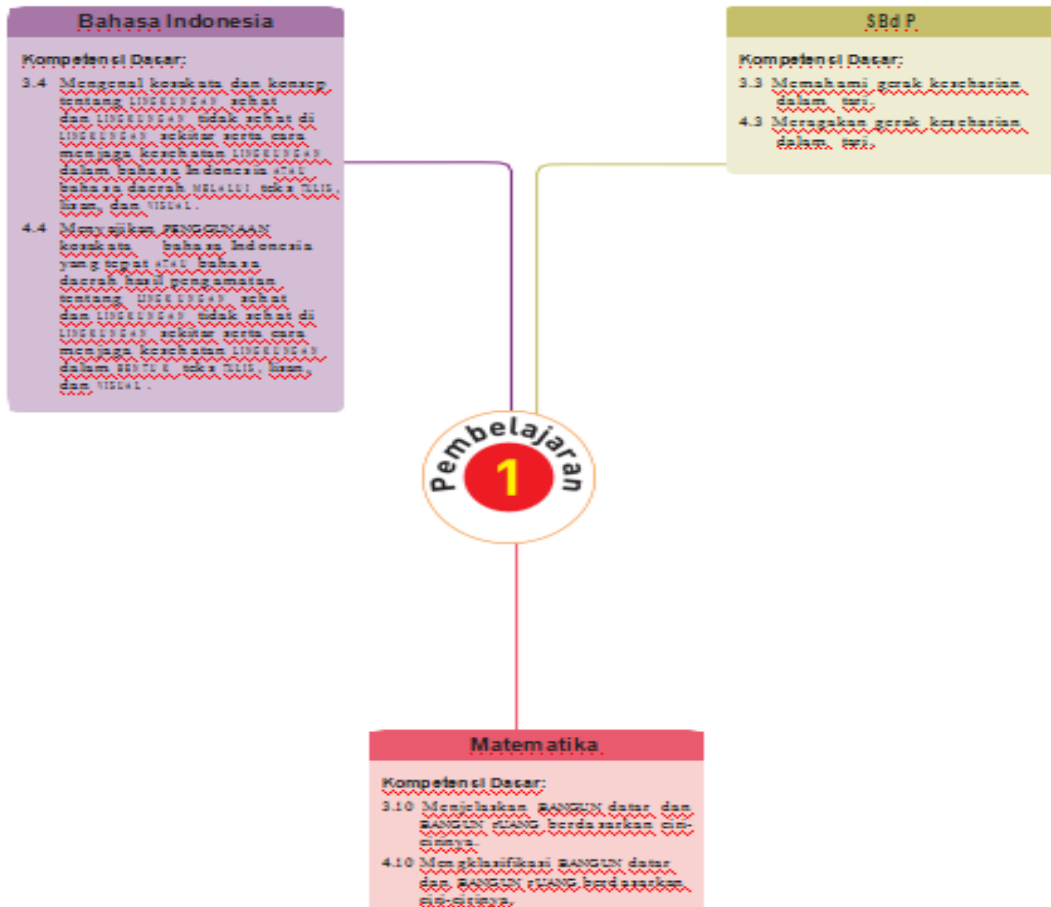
Bahasa Indonesia

Kompetensi Dasar:

3.4 Mengenal kosakata dan konsep tentang LINGKUNGAN sehat dan LINGKUNGAN tidak sehat di LINGKUNGAN sekitar serta cara menjaga kesehatan LINGKUNGAN dalam bahasa Indonesia ATAU bahasa daerah MELALUI teks TULIS, lisan, dan VISUAL.

4.4 Menyajikan PENGGUNAAN kosakata bahasa Indonesia yang tepat ATAU bahasa daerah hasil pengamatan tentang LINGKUNGAN sehat dan LINGKUNGAN tidak sehat di LINGKUNGAN sekitar serta cara menjaga kesehatan LINGKUNGAN dalam BENTUK teks TULIS, lisan, dan VISUAL.

SBdP

Kompetensi Dasar:

3.3 Memahami gerak keseharian dalam tari.

4.3 Meragakan gerak keseharian dalam tari.

Pembelajaran 1

Matematika

Kompetensi Dasar:

3.10 Menjelaskan BANGUN datar dan BANGUN RUANG berdasarkan ciri-cirinya.

4.10 Mengklasifikasi BANGUN datar dan BANGUN RUANG berdasarkan ciri-cirinya.